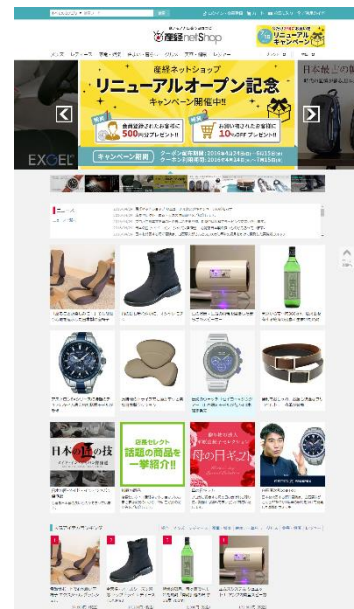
産経netShop

リニューアルキャンペーン

産経ネットショップ
リニューアルオープン記念
キャンペーン開催中!!

500円分プレゼント!

10%OFFプレゼント!

キャンペーン詳細

EXCEL

日本最上

日本の技

話題の商品を一挙紹介!!

母の日ギフト

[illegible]